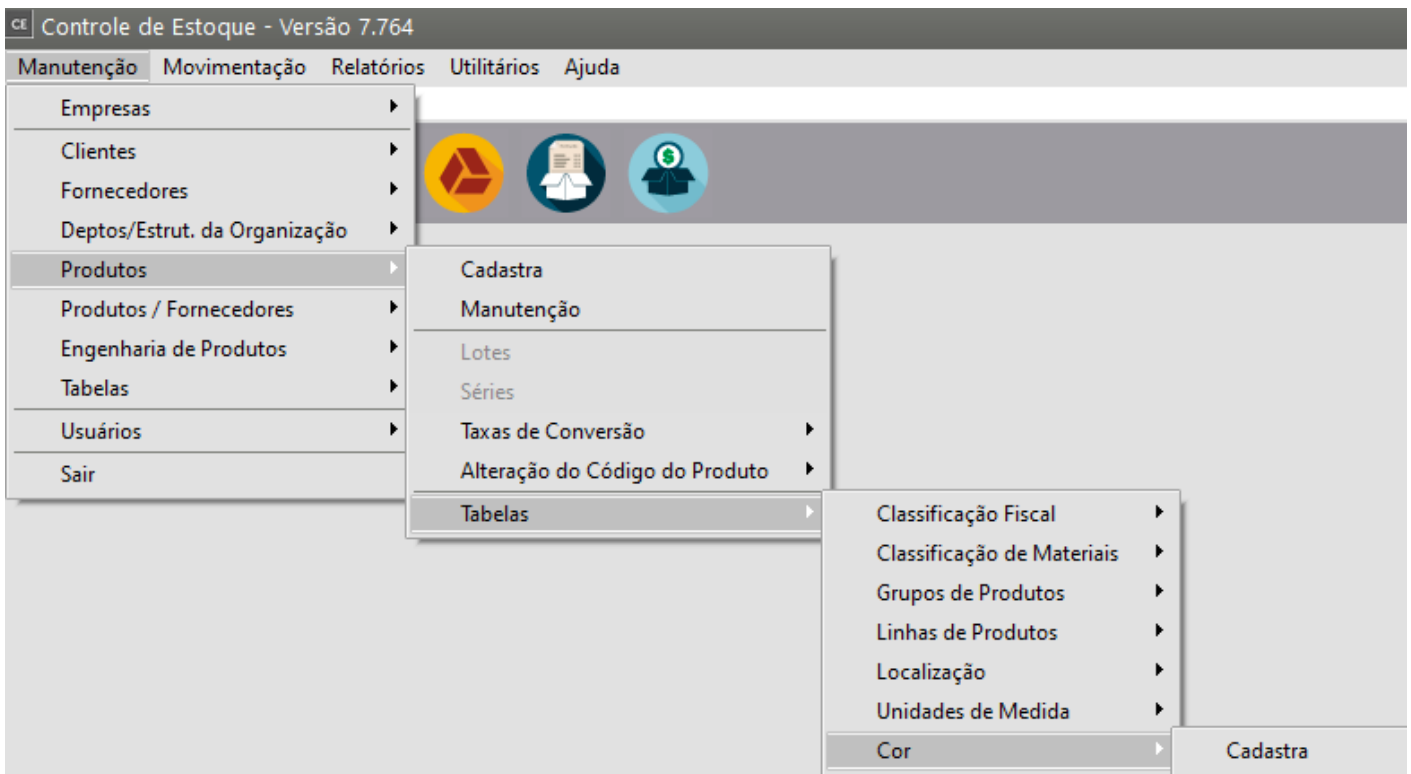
CE Controle de Estoque - Versão 7.764

Manutenção Movimentação Relatórios Utilitários Ajuda

Empresas
Clientes
Fornecedores
Deptos/Estrut. da Organização
Produtos
Produtos / Fornecedores
Engenharia de Produtos
Tabelas
Usuários
Sair

Cadastra
Manutenção
Lotes
Séries
Taxas de Conversão
Alteração do Código do Produto
Tabelas

Classificação Fiscal
Classificação de Materiais
Grupos de Produtos
Linhas de Produtos
Localização
Unidades de Medida
Cor

Cadastra